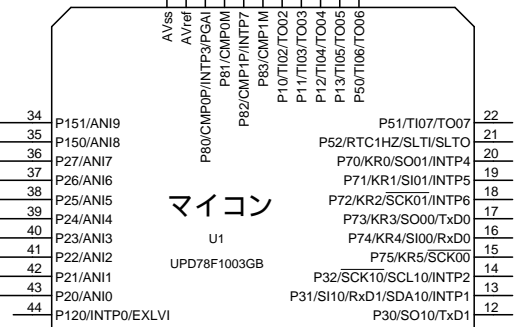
AVss
AVref
P80/CMP0P/INTP3/PGAI
P81/CMP0M
P82/CMP1P/INTP7
P83/CMP1M
P10/TI02/TO02
P11/TI03/TO03
P12/TI04/TO04
P13/TI05/TO05
P50/TI06/TO06

34 P151/ANI9
35 P150/ANI8
36 P27/ANI7
37 P26/ANI6
38 P25/ANI5
39 P24/ANI4
40 P23/ANI3
41 P22/ANI2
42 P21/ANI1
43 P20/ANI0
44 P120/INTP0/EXLVI

マイコン
U1
UPD78F1003GB

P51/TI07/TO07 22
P52/RTC1HZ/SLTI/SLTO 21
P70/KR0/SO01/INTP4 20
P71/KR1/SI01/INTP5 19
P72/KR2/$\overline{SCK01}$/INTP6 18
P73/KR3/SO00/TxD0 17
P74/KR4/SI00/RxD0 16
P75/KR5/$\overline{SCK00}$ 15
P32/$\overline{SCK10}$/SCL10/INTP2 14
P31/SI10/RxD1/SDA10/INTP1 13
P30/SO10/TxD1 12